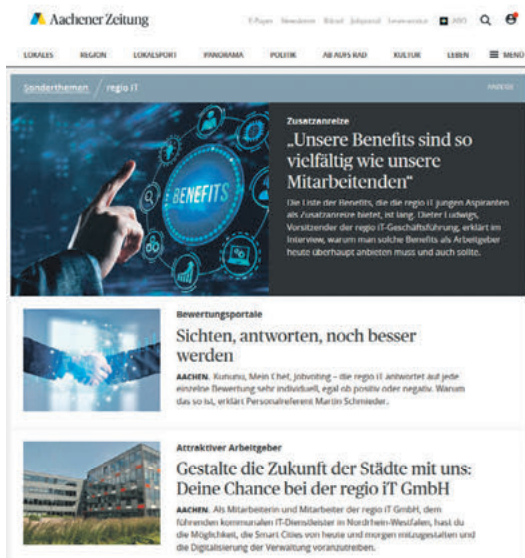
Aachener Zeitung

E-Paper Newsletter Abo Jobportal Leserservice ABO

LOKALES REGION LOKALSPORT PANORAMA POLITIK AB AUFS RAD KULTUR LEBEN MENÜ

Sonderthemen / regio iT

ANZEIGE

BENEFITS

Zusatzanreize

„Unsere Benefits sind so vielfältig wie unsere Mitarbeitenden"

Die Liste der Benefits, die die regio iT jungen Aspiranten als Zusatzanreize bietet, ist lang. Dieter Ludwigs, Vorsitzender der regio iT-Geschäftsführung, erklärt im Interview, warum man solche Benefits als Arbeitgeber heute überhaupt anbieten muss und auch sollte.

Bewertungsportale

Sichten, antworten, noch besser werden

AACHEN. Kununu, Mein Chef, Jobunting – die regio iT antwortet auf jede einzelne Bewertung sehr individuell, egal ob positiv oder negativ. Warum das so ist, erklärt Personalreferent Martin Schmieder.

Attraktiver Arbeitgeber

Gestalte die Zukunft der Städte mit uns: Deine Chance bei der regio iT GmbH

AACHEN. Als Mitarbeiterin und Mitarbeiter der regio iT GmbH, dem führenden kommunalen IT-Dienstleister in Nordrhein-Westfalen, hast du die Möglichkeit, die Smart Cities von heute und morgen mitzugestalten und die Digitalisierung der Verwaltung voranzutreiben.